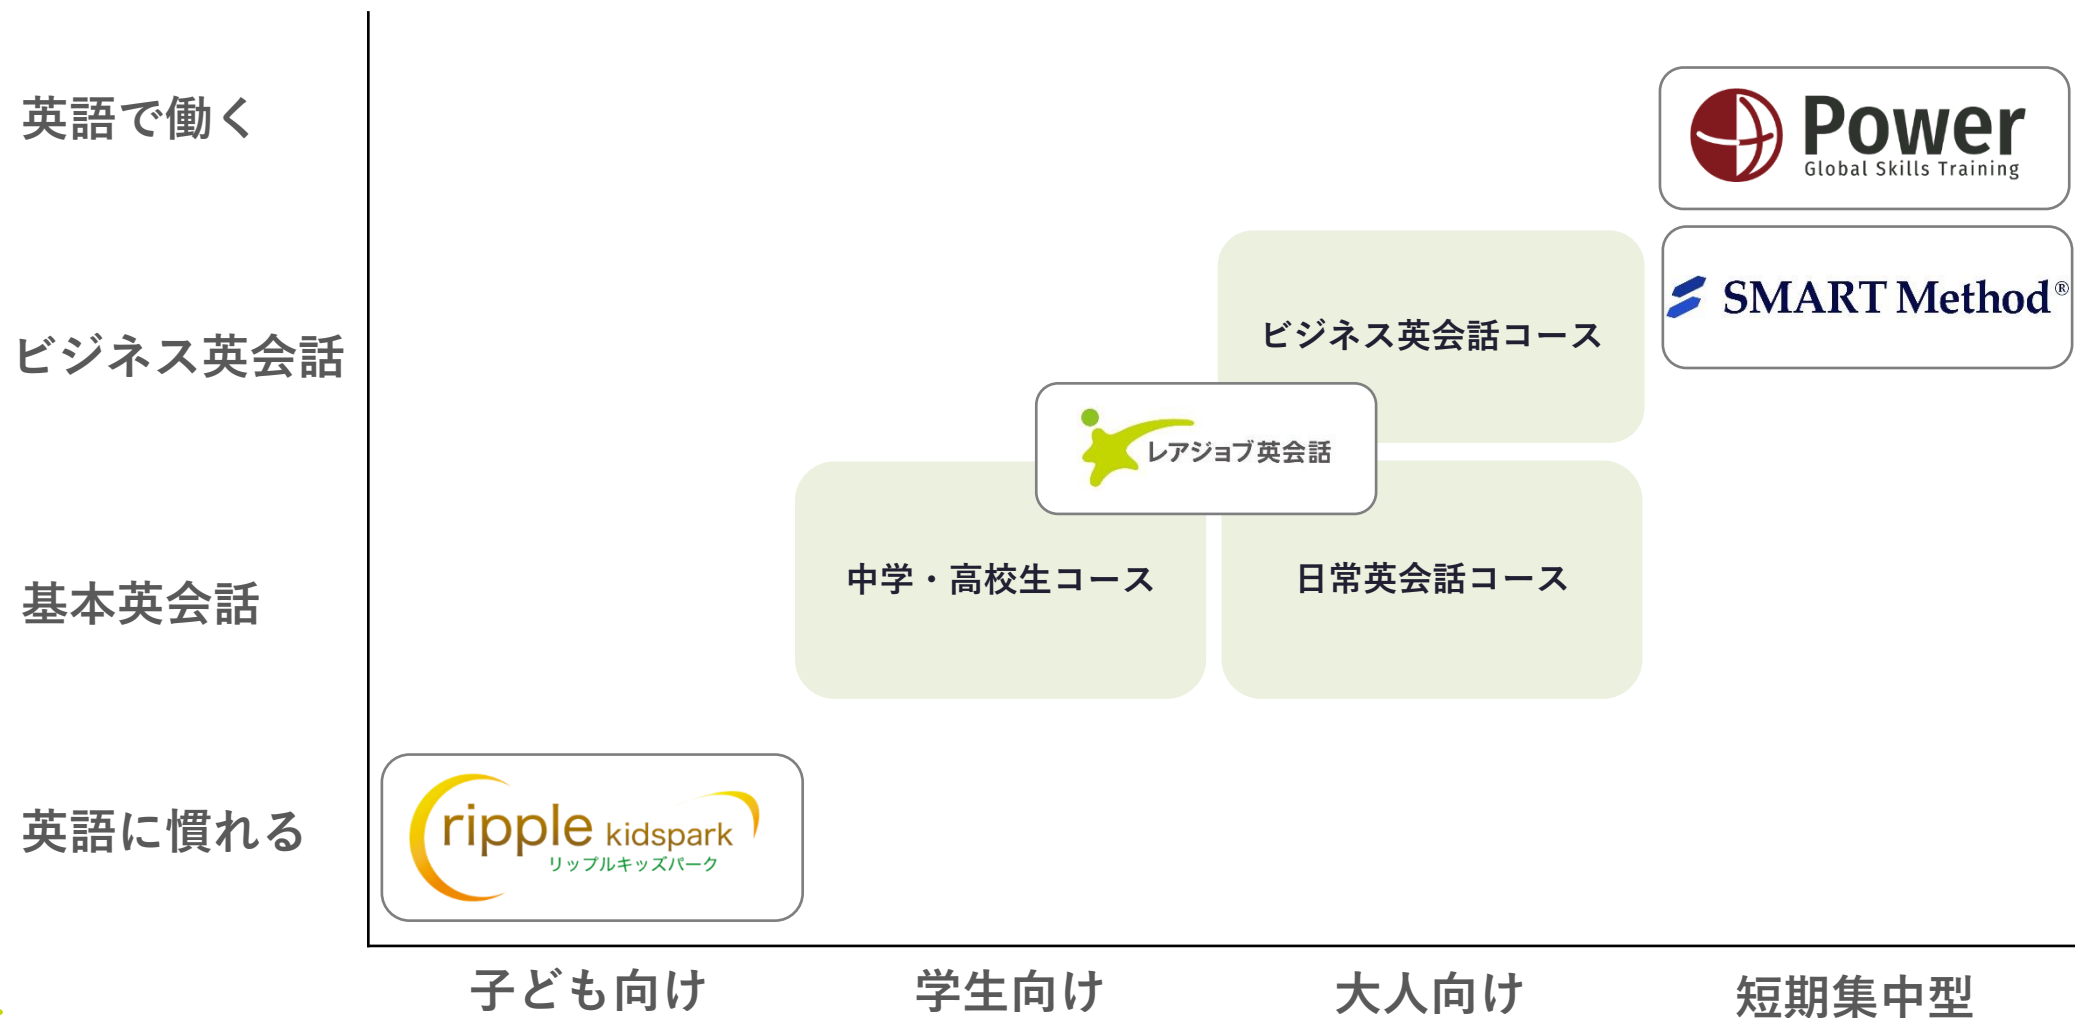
英語で働く

ビジネス英会話

基本英会話

英語に慣れる

Power
Global Skills Training

SMART Method®

ビジネス英会話コース

レアジョブ英会話

中学・高校生コース

日常英会話コース

ripple kidspark
リップルキッズパーク

子ども向け

学生向け

大人向け

短期集中型